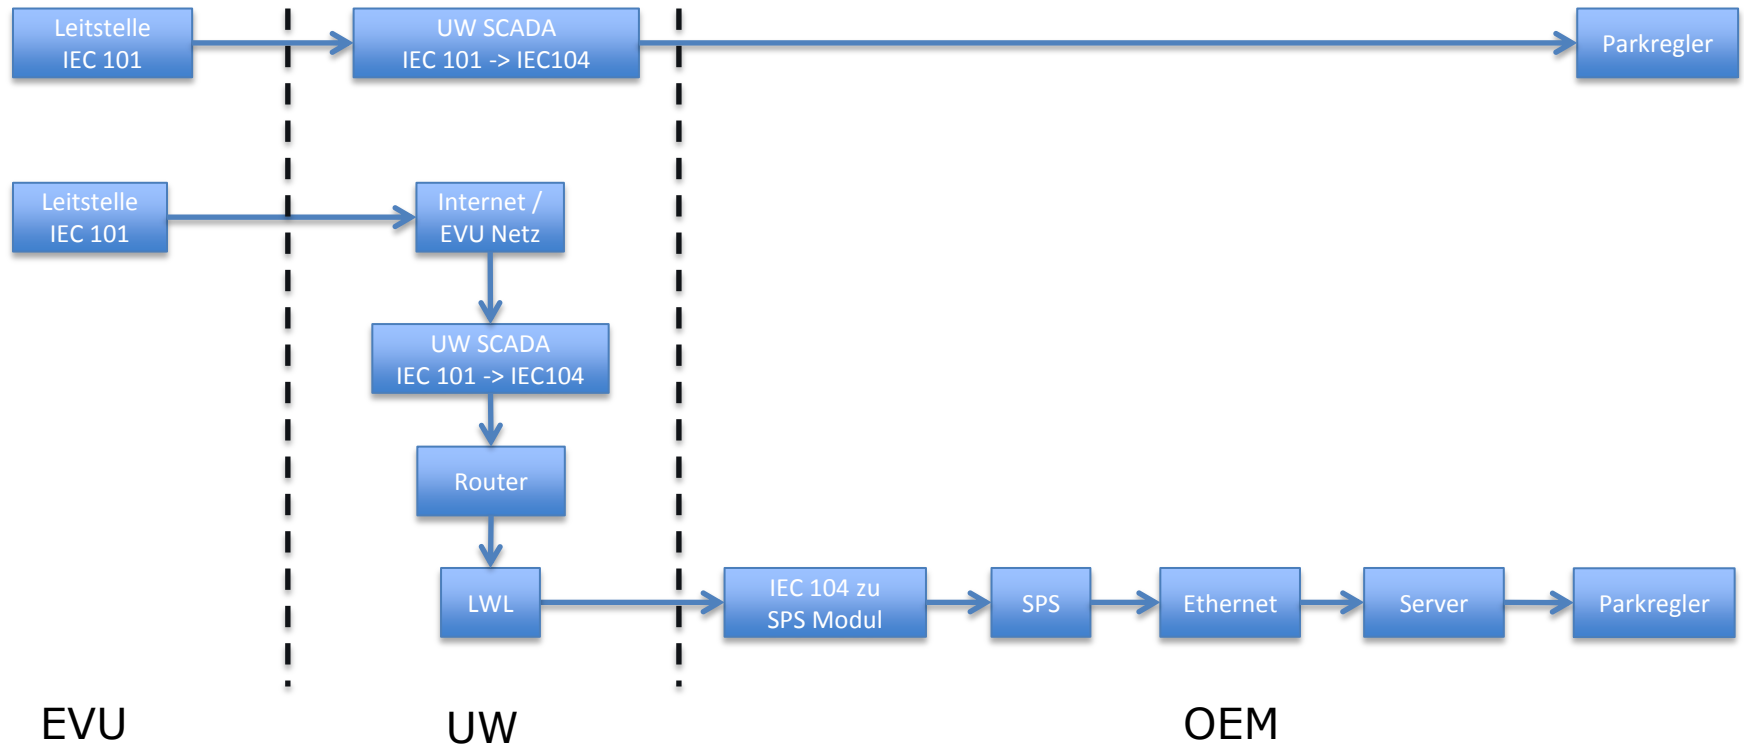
Leitstelle
IEC 101

UW SCADA
IEC 101 -> IEC104

Parkregler

Leitstelle
IEC 101

Internet /
EVU Netz

UW SCADA
IEC 101 -> IEC104

Router

LWL

IEC 104 zu
SPS Modul

SPS

Ethernet

Server

Parkregler

EVU

UW

OEM